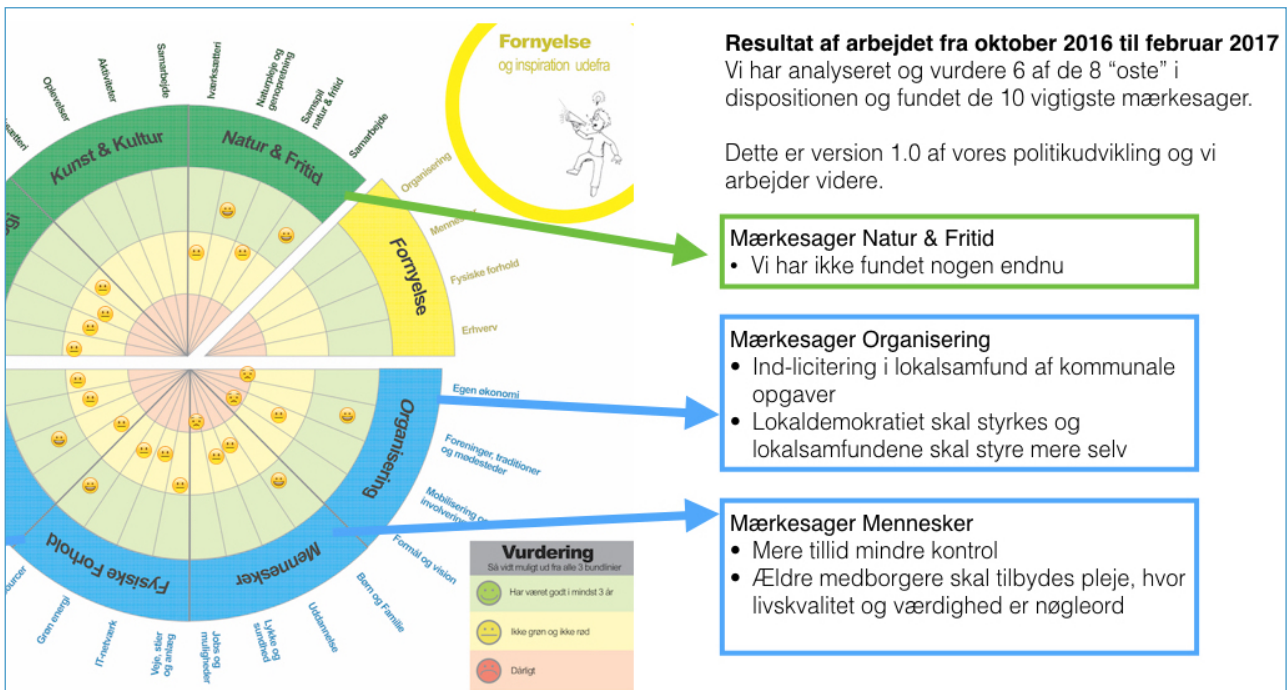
Fornyelse
og inspiration udefra

Resultat af arbejdet fra oktober 2016 til februar 2017
Vi har analyseret og vurdere 6 af de 8 "oste" i dispositionen og fundet de 10 vigtigste mærkesager.

Dette er version 1.0 af vores politikudvikling og vi arbejder videre.

Mærkesager Natur & Fritid
• Vi har ikke fundet nogen endnu

Mærkesager Organisering
• Ind-licitering i lokalsamfund af kommunale opgaver
• Lokaldemokratiet skal styrkes og lokalsamfundene skal styre mere selv

Mærkesager Mennesker
• Mere tillid mindre kontrol
• Ældre medborgere skal tilbydes pleje, hvor livskvalitet og værdighed er nøgleord

Kunst & Kultur
Natur & Fritid
Fornyelse
Organisering
Mennesker
Fysiske Forhold

Oplevelser
Aktiviteter
Samarbejde
Iværksætteri
Naturpleje og genopretning
Samspil natur & fritid
Samarbejde
Organisering
Fysiske forhold
Erhverv
Egen økonomi
Foreninger, traditioner og mødesteder
Mobilisering og involvering
Formål og vision
Børn og Familie
Uddannelse
Lykke og sundhed
Jobs og muligheder
Veje, stier og anlæg
IT-netværk
Grøn energi

Vurdering
Så vidt muligt ud fra alle 3 bundlinier
Har været godt i mindst 3 år
Ikke grøn og ikke rød
Dårligt